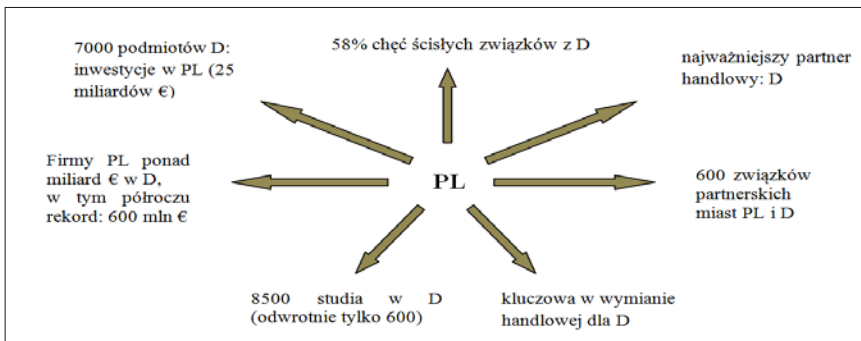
58% chęć ścisłych związków z D

7000 podmiotów D: inwestycje w PL (25 miliardów €)

najważniejszy partner handlowy: D

Firmy PL ponad miliard € w D, w tym półroczu rekord: 600 mln €

PL

600 związków partnerskich miast PL i D

8500 studia w D (odwrotnie tylko 600)

kluczowa w wymianie handlowej dla D